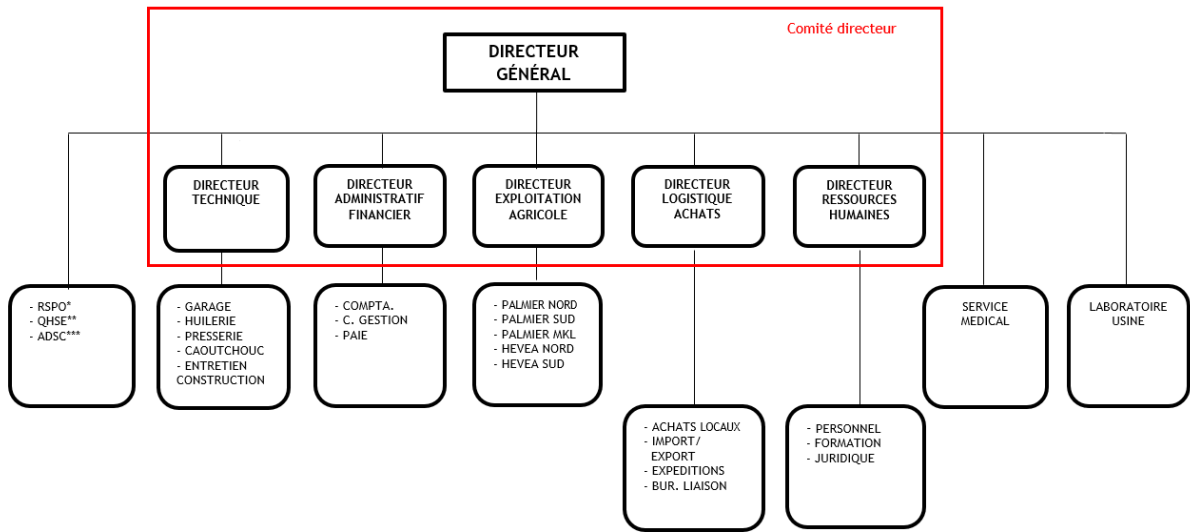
Comité directeur

DIRECTEUR GÉNÉRAL

DIRECTEUR TECHNIQUE

DIRECTEUR ADMINISTRATIF FINANCIER

DIRECTEUR EXPLOITATION AGRICOLE

DIRECTEUR LOGISTIQUE ACHATS

DIRECTEUR RESSOURCES HUMAINES

- RSPO*
- QHSE**
- ADSC***

- GARAGE
- HUILERIE
- PRESSERIE
- CAOUTCHOUC
- ENTRETIEN CONSTRUCTION

- COMPTA.
- C. GESTION
- PAIE

- PALMIER NORD
- PALMIER SUD
- PALMIER MKL
- HEVEA NORD
- HEVEA SUD

SERVICE MEDICAL

LABORATOIRE USINE

- ACHATS LOCAUX
- IMPORT/ EXPORT
- EXPEDITIONS
- BUR. LIAISON

- PERSONNEL
- FORMATION
- JURIDIQUE